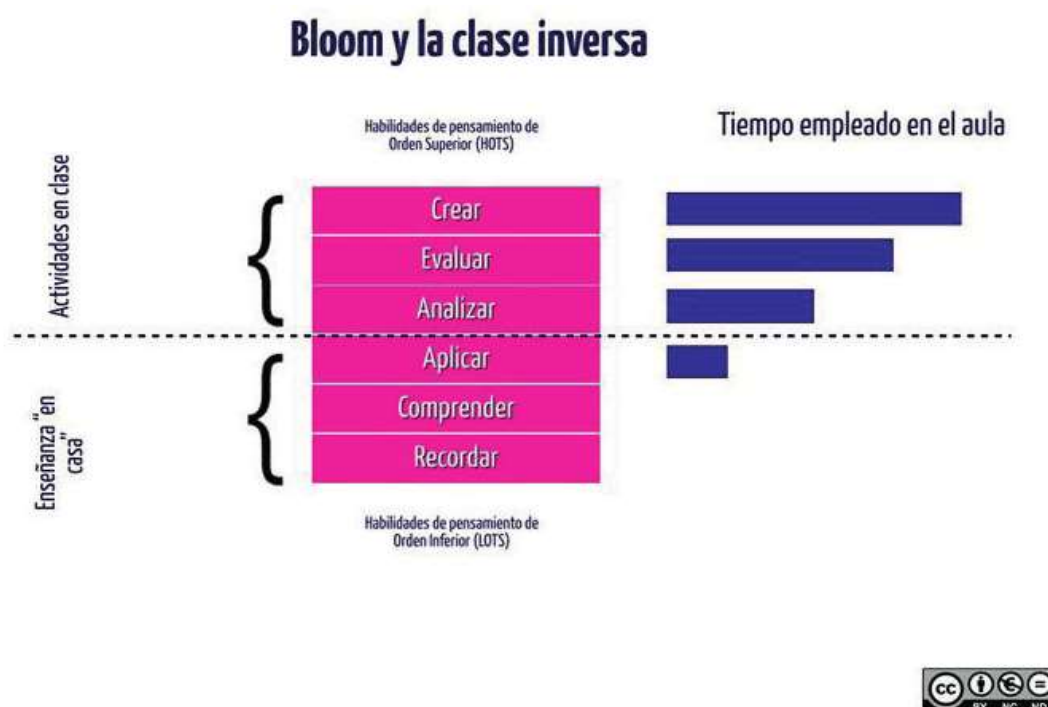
Bloom y la clase inversa

Habilidades de pensamiento de Orden Superior (HOTS)

Tiempo empleado en el aula

Actividades en clase

Crear
Evaluar
Analizar
Aplicar
Comprender
Recordar

Enseñanza "en casa"

Habilidades de pensamiento de Orden Inferior (LOTS)

cc BY NC ND